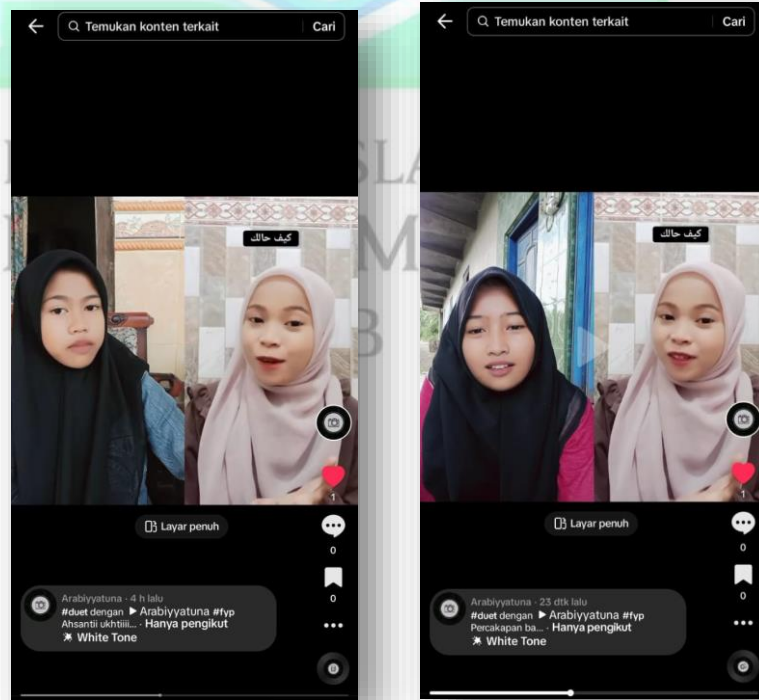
Temukan konten terkait
Cari

كيف حالك

1

Layar penuh

0

0

Arabiyyatuna · 4 h lalu
#duet dengan ▶ Arabiyyatuna #fyp
Ahsantii ukhtiiii... · Hanya pengikut
White Tone

Temukan konten terkait
Cari

كيف حالك

1

Layar penuh

0

0

Arabiyyatuna · 23 dtk lalu
#duet dengan ▶ Arabiyyatuna #fyp
Percakapan ba... · Hanya pengikut
White Tone